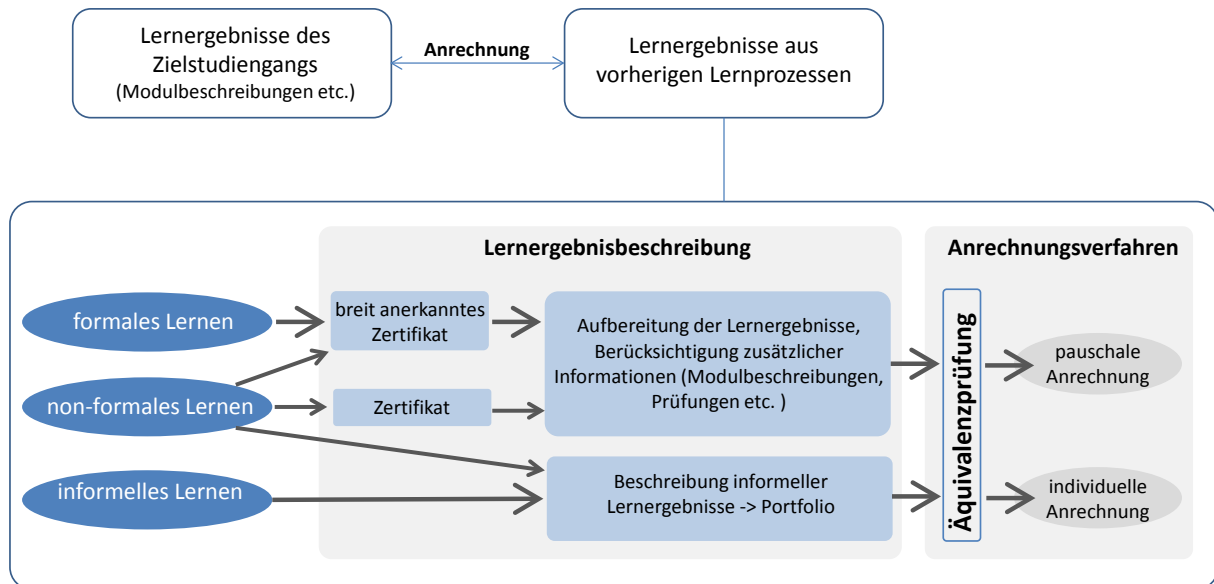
Lernergebnisse des Zielstudiengangs
(Modulbeschreibungen etc.)

Anrechnung

Lernergebnisse aus vorherigen Lernprozessen

Lernergebnisbeschreibung

Anrechnungsverfahren

formales Lernen

non-formales Lernen

informelles Lernen

breit anerkanntes Zertifikat

Zertifikat

Aufbereitung der Lernergebnisse, Berücksichtigung zusätzlicher Informationen (Modulbeschreibungen, Prüfungen etc. )

Beschreibung informeller Lernergebnisse -> Portfolio

Äquivalenzprüfung

pauschale Anrechnung

individuelle Anrechnung